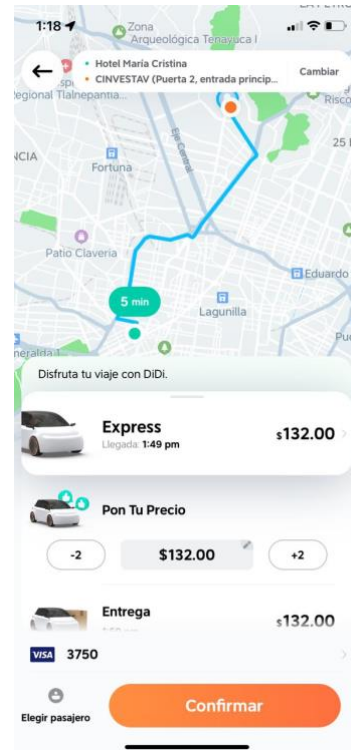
1:18

Zona Arqueológica Tenayuca I

Hotel María Cristina
CINVESTAV (Puerta 2, entrada princip...
Cambiar

egional Tlalnepantla...

NCIA

Fortuna

Eje Central

25

Patio Claveria

Eduardo

5 min

Lagunilla

Disfruta tu viaje con DiDi.

Express
Llegada: 1:49 pm
$132.00

Pon Tu Precio

-2
$132.00
+2

Entrega
$132.00

VISA 3750

Elegir pasajero

Confirmar